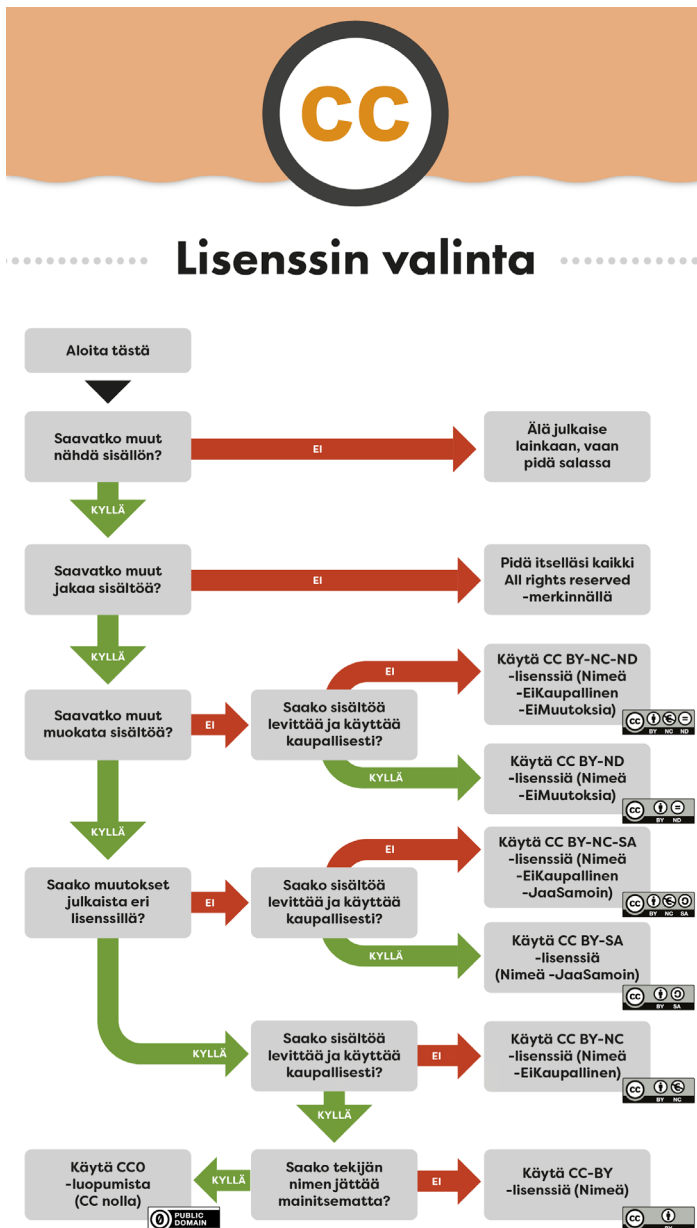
CC

Lisenssin valinta

Aloita tästä

Saavatko muut nähdä sisällön?

EI

Älä julkaise lainkaan, vaan pidä salassa

KYLLÄ

Saavatko muut jakaa sisältöä?

EI

Pidä itselläsi kaikki All rights reserved -merkinnällä

KYLLÄ

Saavatko muut muokata sisältöä?

EI

Saako sisältöä levittää ja käyttää kaupallisesti?

EI

Käytä CC BY-NC-ND -lisenssiä (Nimeä -EiKaupallinen -EiMuutoksia)

BY NC ND

KYLLÄ

Käytä CC BY-ND -lisenssiä (Nimeä -EiMuutoksia)

BY ND

KYLLÄ

Saako muutokset julkaista eri lisenssillä?

EI

Saako sisältöä levittää ja käyttää kaupallisesti?

EI

Käytä CC BY-NC-SA -lisenssiä (Nimeä -EiKaupallinen -JaaSamoin)

BY NC SA

KYLLÄ

Käytä CC BY-SA -lisenssiä (Nimeä -JaaSamoin)

BY SA

KYLLÄ

Saako sisältöä levittää ja käyttää kaupallisesti?

EI

Käytä CC BY-NC -lisenssiä (Nimeä -EiKaupallinen)

BY NC

KYLLÄ

Saako tekijän nimen jättää mainitsematta?

EI

Käytä CC-BY -lisenssiä (Nimeä)

KYLLÄ

Käytä CC0 -luopumista (CC nolla)

PUBLIC DOMAIN